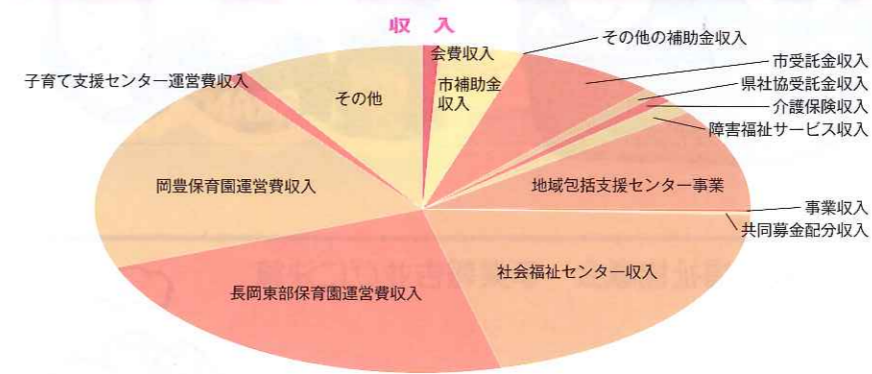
収入

会費収入
その他の補助金収入
市補助金収入
市受託金収入
県社協受託金収入
介護保険収入
障害福祉サービス収入
子育て支援センター運営費収入
その他
岡豊保育園運営費収入
地域包括支援センター事業
事業収入
共同募金配分収入
社会福祉センター収入
長岡東部保育園運営費収入